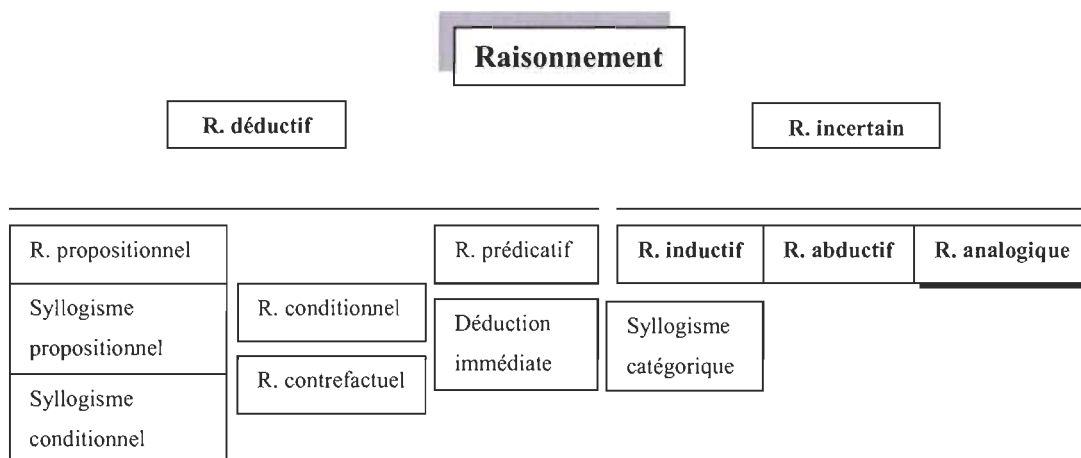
Raisonnement

R. déductif

R. incertain

R. propositionnel

Syllogisme propositionnel

Syllogisme conditionnel

R. conditionnel

R. contrefactuel

R. prédicatif

Déduction immédiate

R. inductif

R. abductif

R. analogique

Syllogisme catégorique